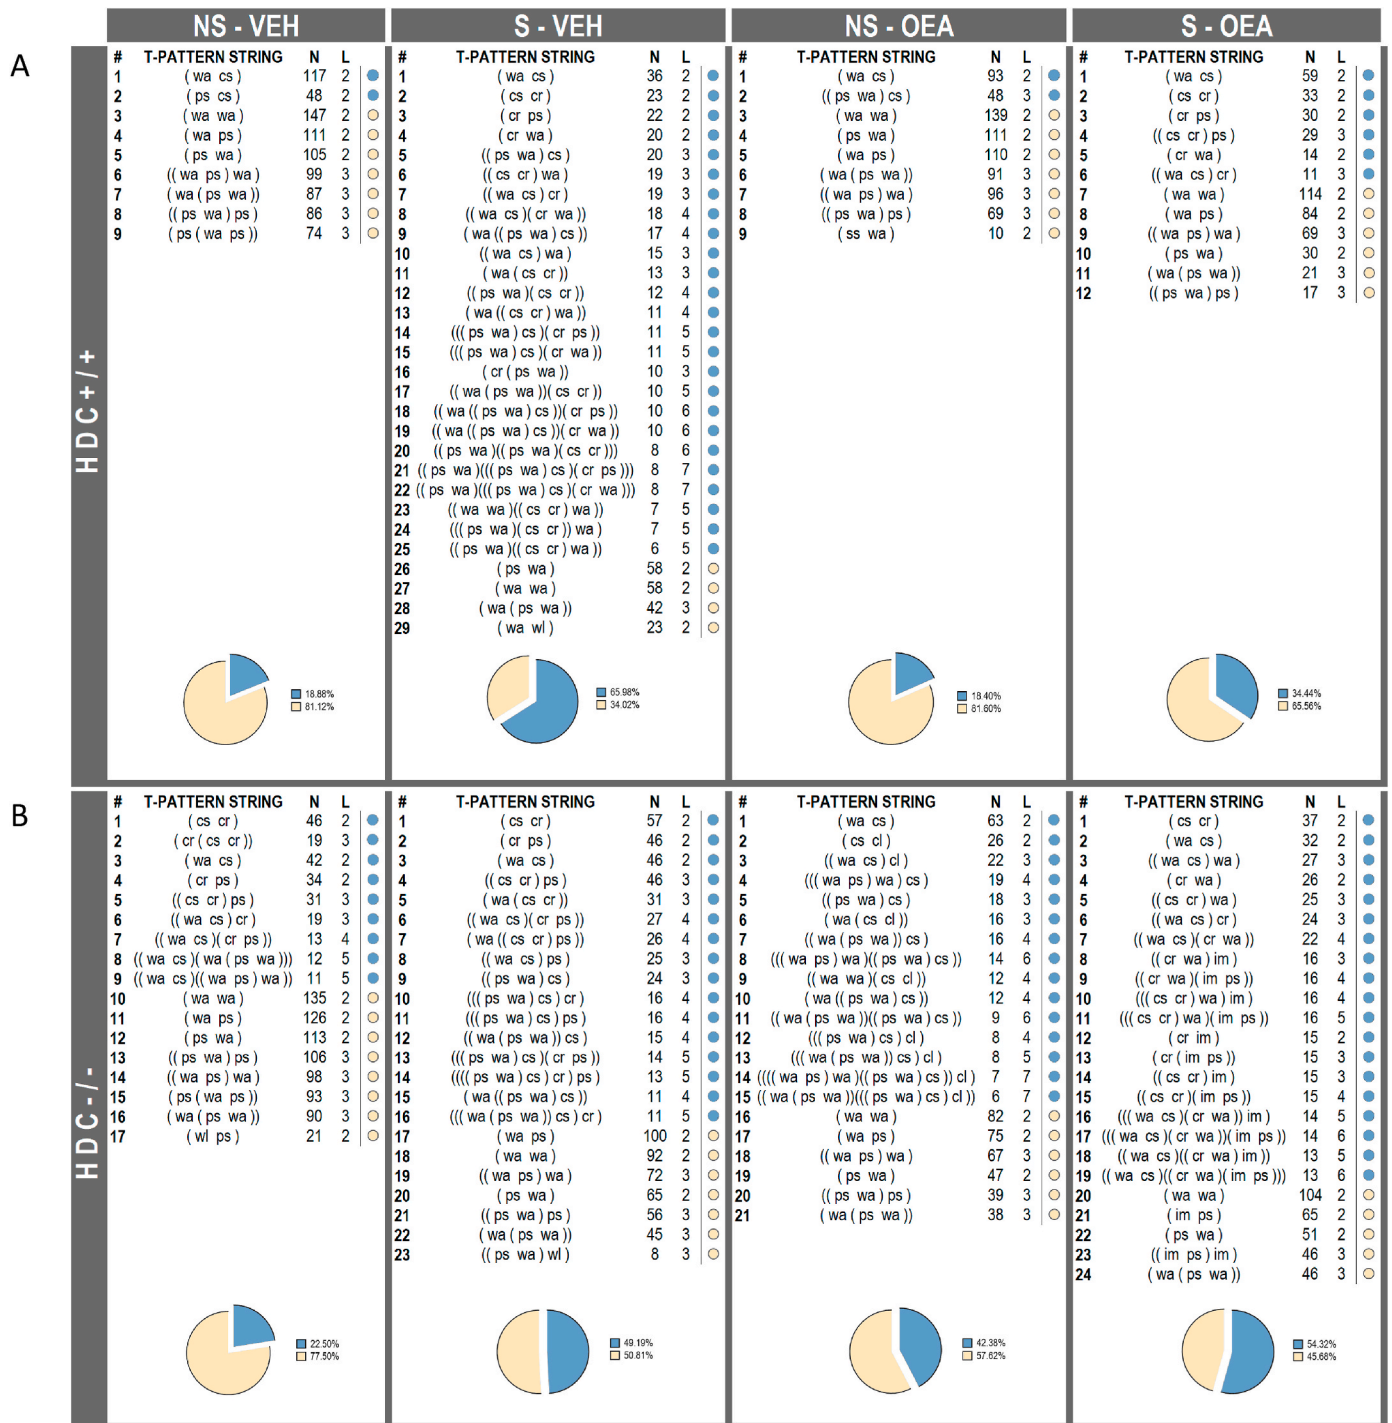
NS - VEH

S - VEH

NS - OEA

S - OEA

A

HDC+/+

| # | T-PATTERN STRING | N | L |
|---|---|---|---|
| 1 | ( wa cs ) | 117 | 2 |
| 2 | ( ps cs ) | 48 | 2 |
| 3 | ( wa wa ) | 147 | 2 |
| 4 | ( wa ps ) | 111 | 2 |
| 5 | ( ps wa ) | 105 | 2 |
| 6 | (( wa ps ) wa ) | 99 | 3 |
| 7 | ( wa ( ps wa )) | 87 | 3 |
| 8 | (( ps wa ) ps ) | 86 | 3 |
| 9 | ( ps ( wa ps )) | 74 | 3 |

18.88%
81.12%

| # | T-PATTERN STRING | N | L |
|---|---|---|---|
| 1 | ( wa cs ) | 36 | 2 |
| 2 | ( cs cr ) | 23 | 2 |
| 3 | ( cr ps ) | 22 | 2 |
| 4 | ( cr wa ) | 20 | 2 |
| 5 | (( ps wa ) cs ) | 20 | 3 |
| 6 | (( cs cr ) wa ) | 19 | 3 |
| 7 | (( wa cs ) cr ) | 19 | 3 |
| 8 | (( wa cs )( cr wa )) | 18 | 4 |
| 9 | ( wa (( ps wa ) cs )) | 17 | 4 |
| 10 | (( wa cs ) wa ) | 15 | 3 |
| 11 | ( wa ( cs cr )) | 13 | 3 |
| 12 | (( ps wa )( cs cr )) | 12 | 4 |
| 13 | ( wa (( cs cr ) wa )) | 11 | 4 |
| 14 | ((( ps wa ) cs )( cr ps )) | 11 | 5 |
| 15 | ((( ps wa ) cs )( cr wa )) | 11 | 5 |
| 16 | ( cr ( ps wa )) | 10 | 3 |
| 17 | (( wa ( ps wa ))( cs cr )) | 10 | 5 |
| 18 | (( wa (( ps wa ) cs ))( cr ps )) | 10 | 6 |
| 19 | (( wa (( ps wa ) cs ))( cr wa )) | 10 | 6 |
| 20 | (( ps wa )(( ps wa )( cs cr ))) | 8 | 6 |
| 21 | (( ps wa )((( ps wa ) cs )( cr ps ))) | 8 | 7 |
| 22 | (( ps wa )((( ps wa ) cs )( cr wa ))) | 8 | 7 |
| 23 | (( wa wa )(( cs cr ) wa )) | 7 | 5 |
| 24 | ((( ps wa )( cs cr )) wa ) | 7 | 5 |
| 25 | (( ps wa )(( cs cr ) wa )) | 6 | 5 |
| 26 | ( ps wa ) | 58 | 2 |
| 27 | ( wa wa ) | 58 | 2 |
| 28 | ( wa ( ps wa )) | 42 | 3 |
| 29 | ( wa wl ) | 23 | 2 |

65.98%
34.02%

| # | T-PATTERN STRING | N | L |
|---|---|---|---|
| 1 | ( wa cs ) | 93 | 2 |
| 2 | (( ps wa ) cs ) | 48 | 3 |
| 3 | ( wa wa ) | 139 | 2 |
| 4 | ( ps wa ) | 111 | 2 |
| 5 | ( wa ps ) | 110 | 2 |
| 6 | ( wa ( ps wa )) | 91 | 3 |
| 7 | (( wa ps ) wa ) | 96 | 3 |
| 8 | (( ps wa ) ps ) | 69 | 3 |
| 9 | ( ss wa ) | 10 | 2 |

18.40%
81.60%

| # | T-PATTERN STRING | N | L |
|---|---|---|---|
| 1 | ( wa cs ) | 59 | 2 |
| 2 | ( cs cr ) | 33 | 2 |
| 3 | ( cr ps ) | 30 | 2 |
| 4 | (( cs cr ) ps ) | 29 | 3 |
| 5 | ( cr wa ) | 14 | 2 |
| 6 | (( wa cs ) cr ) | 11 | 3 |
| 7 | ( wa wa ) | 114 | 2 |
| 8 | ( wa ps ) | 84 | 2 |
| 9 | (( wa ps ) wa ) | 69 | 3 |
| 10 | ( ps wa ) | 30 | 2 |
| 11 | ( wa ( ps wa )) | 21 | 3 |
| 12 | (( ps wa ) ps ) | 17 | 3 |

34.44%
65.56%

B

HDC-/-

| # | T-PATTERN STRING | N | L |
|---|---|---|---|
| 1 | ( cs cr ) | 46 | 2 |
| 2 | ( cr ( cs cr )) | 19 | 3 |
| 3 | ( wa cs ) | 42 | 2 |
| 4 | ( cr ps ) | 34 | 2 |
| 5 | (( cs cr ) ps ) | 31 | 3 |
| 6 | (( wa cs ) cr ) | 19 | 3 |
| 7 | (( wa cs )( cr ps )) | 13 | 4 |
| 8 | (( wa cs )( wa ( ps wa ))) | 12 | 5 |
| 9 | (( wa cs )(( wa ps ) wa )) | 11 | 5 |
| 10 | ( wa wa ) | 135 | 2 |
| 11 | ( wa ps ) | 126 | 2 |
| 12 | ( ps wa ) | 113 | 2 |
| 13 | (( ps wa ) ps ) | 106 | 3 |
| 14 | (( wa ps ) wa ) | 98 | 3 |
| 15 | ( ps ( wa ps )) | 93 | 3 |
| 16 | ( wa ( ps wa )) | 90 | 3 |
| 17 | ( wl ps ) | 21 | 2 |

22.50%
77.50%

| # | T-PATTERN STRING | N | L |
|---|---|---|---|
| 1 | ( cs cr ) | 57 | 2 |
| 2 | ( cr ps ) | 46 | 2 |
| 3 | ( wa cs ) | 46 | 2 |
| 4 | (( cs cr ) ps ) | 46 | 3 |
| 5 | ( wa ( cs cr )) | 31 | 3 |
| 6 | (( wa cs )( cr ps )) | 27 | 4 |
| 7 | ( wa (( cs cr ) ps )) | 26 | 4 |
| 8 | (( wa cs ) ps ) | 25 | 3 |
| 9 | (( ps wa ) cs ) | 24 | 3 |
| 10 | ((( ps wa ) cs ) cr ) | 16 | 4 |
| 11 | ((( ps wa ) cs ) ps ) | 16 | 4 |
| 12 | (( wa ( ps wa )) cs ) | 15 | 4 |
| 13 | ((( ps wa ) cs )( cr ps )) | 14 | 5 |
| 14 | (((( ps wa ) cs ) cr ) ps ) | 13 | 5 |
| 15 | ( wa (( ps wa ) cs )) | 11 | 4 |
| 16 | ((( wa ( ps wa )) cs ) cr ) | 11 | 5 |
| 17 | ( wa ps ) | 100 | 2 |
| 18 | ( wa wa ) | 92 | 2 |
| 19 | (( wa ps ) wa ) | 72 | 3 |
| 20 | ( ps wa ) | 65 | 2 |
| 21 | (( ps wa ) ps ) | 56 | 3 |
| 22 | ( wa ( ps wa )) | 45 | 3 |
| 23 | (( ps wa ) wl ) | 8 | 3 |

49.19%
50.81%

| # | T-PATTERN STRING | N | L |
|---|---|---|---|
| 1 | ( wa cs ) | 63 | 2 |
| 2 | ( cs cl ) | 26 | 2 |
| 3 | (( wa cs ) cl ) | 22 | 3 |
| 4 | ((( wa ps ) wa ) cs ) | 19 | 4 |
| 5 | (( ps wa ) cs ) | 18 | 3 |
| 6 | ( wa ( cs cl )) | 16 | 3 |
| 7 | (( wa ( ps wa )) cs ) | 16 | 4 |
| 8 | ((( wa ps ) wa )(( ps wa ) cs )) | 14 | 6 |
| 9 | (( wa wa )( cs cl )) | 12 | 4 |
| 10 | ( wa (( ps wa ) cs )) | 12 | 4 |
| 11 | (( wa ( ps wa ))(( ps wa ) cs )) | 9 | 6 |
| 12 | ((( ps wa ) cs ) cl ) | 8 | 4 |
| 13 | ((( wa ( ps wa )) cs ) cl ) | 8 | 5 |
| 14 | (((( wa ps ) wa )(( ps wa ) cs )) cl ) | 7 | 7 |
| 15 | (( wa ( ps wa ))((( ps wa ) cs ) cl )) | 6 | 7 |
| 16 | ( wa wa ) | 82 | 2 |
| 17 | ( wa ps ) | 75 | 2 |
| 18 | (( wa ps ) wa ) | 67 | 3 |
| 19 | ( ps wa ) | 47 | 2 |
| 20 | (( ps wa ) ps ) | 39 | 3 |
| 21 | ( wa ( ps wa )) | 38 | 3 |

42.38%
57.62%

| # | T-PATTERN STRING | N | L |
|---|---|---|---|
| 1 | ( cs cr ) | 37 | 2 |
| 2 | ( wa cs ) | 32 | 2 |
| 3 | (( wa cs ) wa ) | 27 | 3 |
| 4 | ( cr wa ) | 26 | 2 |
| 5 | (( cs cr ) wa ) | 25 | 3 |
| 6 | (( wa cs ) cr ) | 24 | 3 |
| 7 | (( wa cs )( cr wa )) | 22 | 4 |
| 8 | (( cr wa ) im ) | 16 | 3 |
| 9 | (( cr wa )( im ps )) | 16 | 4 |
| 10 | ((( cs cr ) wa ) im ) | 16 | 4 |
| 11 | ((( cs cr ) wa )( im ps )) | 16 | 5 |
| 12 | ( cr im ) | 15 | 2 |
| 13 | ( cr ( im ps )) | 15 | 3 |
| 14 | (( cs cr ) im ) | 15 | 3 |
| 15 | (( cs cr )( im ps )) | 15 | 4 |
| 16 | ((( wa cs )( cr wa )) im ) | 14 | 5 |
| 17 | ((( wa cs )( cr wa ))( im ps )) | 14 | 6 |
| 18 | (( wa cs )(( cr wa ) im )) | 13 | 5 |
| 19 | (( wa cs )(( cr wa )( im ps ))) | 13 | 6 |
| 20 | ( wa wa ) | 104 | 2 |
| 21 | ( im ps ) | 65 | 2 |
| 22 | ( ps wa ) | 51 | 2 |
| 23 | (( im ps ) im ) | 46 | 3 |
| 24 | ( wa ( ps wa )) | 46 | 3 |

54.32%
45.68%